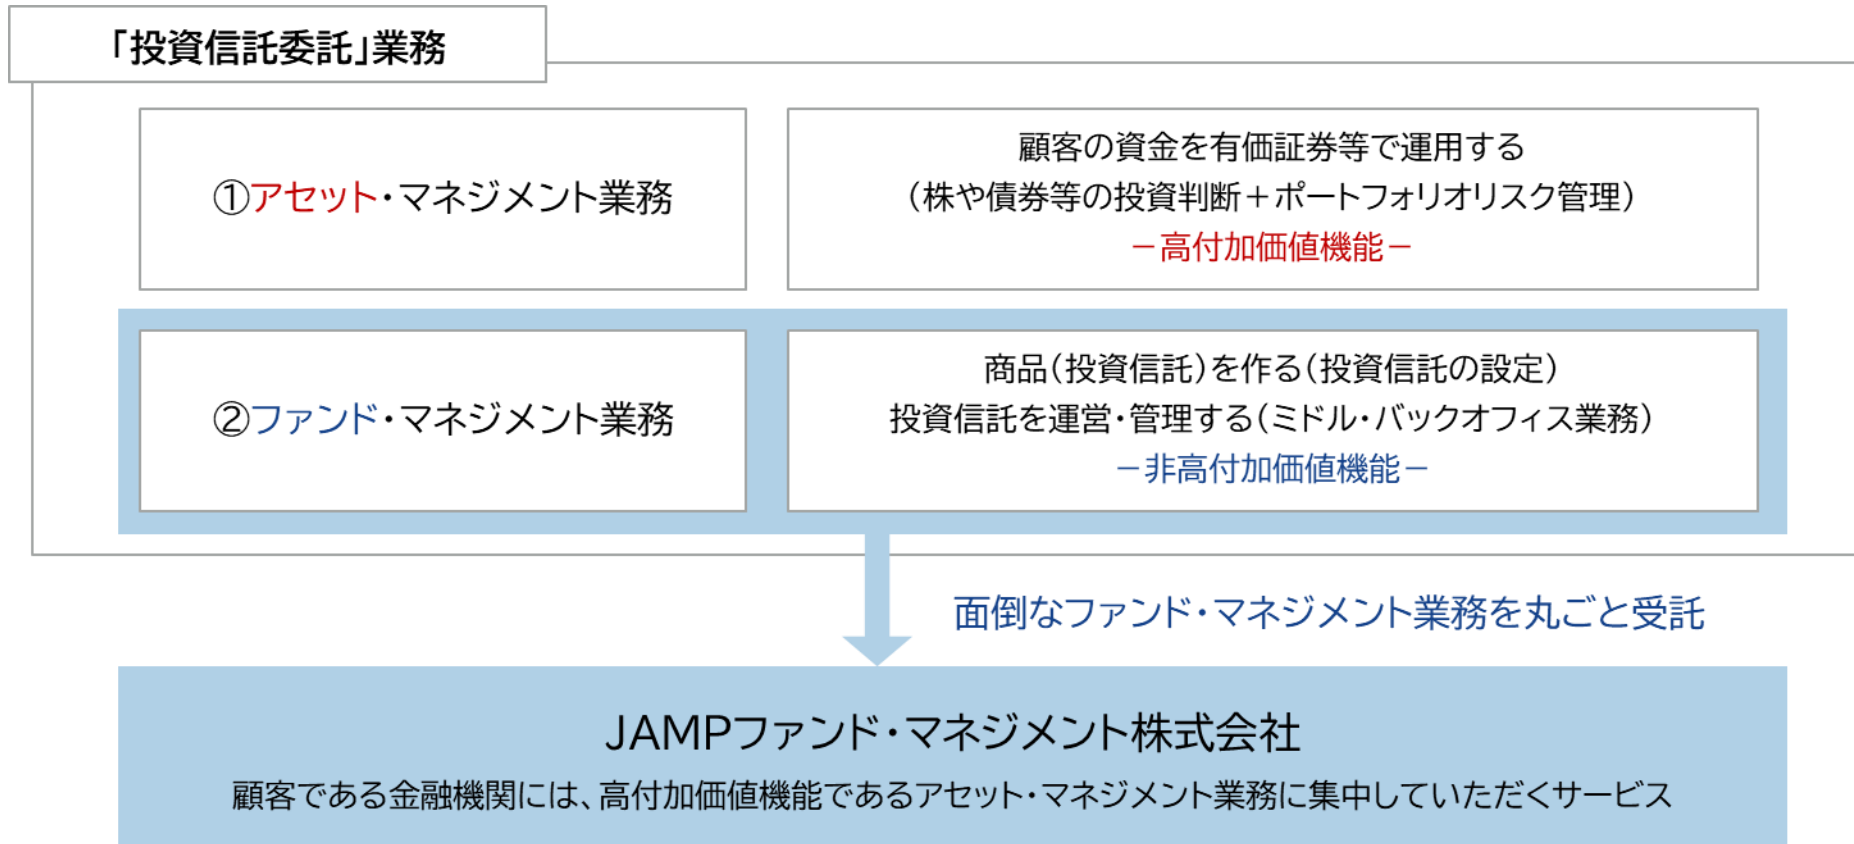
「投資信託委託」業務

①アセット・マネジメント業務

顧客の資金を有価証券等で運用する
(株や債券等の投資判断＋ポートフォリオリスク管理)
－高付加価値機能－

②ファンド・マネジメント業務

商品(投資信託)を作る(投資信託の設定)
投資信託を運営・管理する(ミドル・バックオフィス業務)
－非高付加価値機能－

面倒なファンド・マネジメント業務を丸ごと受託

JAMPファンド・マネジメント株式会社
顧客である金融機関には、高付加価値機能であるアセット・マネジメント業務に集中していただくサービス